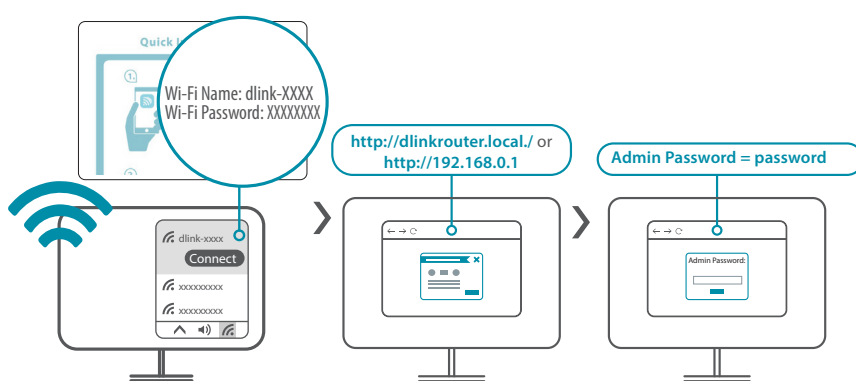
Quick I

1.

2.

Wi-Fi Name: dlink-XXXX
Wi-Fi Password: XXXXXXXX

dlink-xxxx

Connect

xxxxxxxxx

xxxxxxxxx

http://dlinkrouter.local./ or http://192.168.0.1

Admin Password = password

Admin Password: